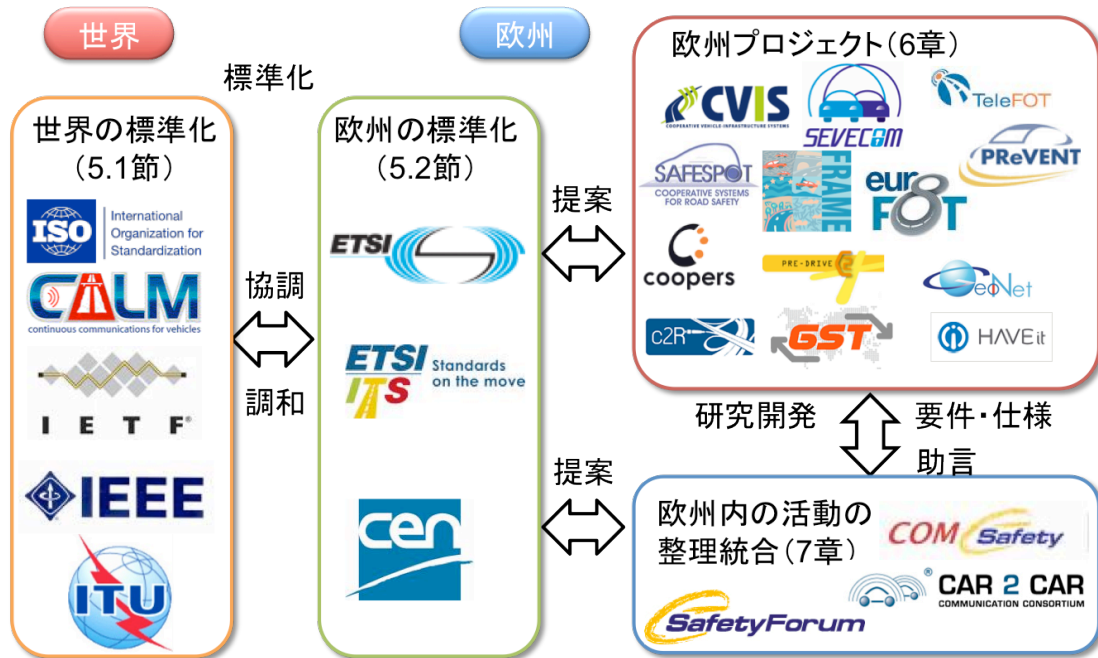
世界

欧州

標準化

世界の標準化
(5.1節)

ISO International Organization for Standardization

CALM continuous communications for vehicles

IETF

IEEE

ITU

協調

調和

欧州の標準化
(5.2節)

ETSI

ETSI ITS Standards on the move

cen

提案

提案

欧州プロジェクト(6章)

CVIS COOPERATIVE VEHICLE-INFRASTRUCTURE SYSTEMS

SEVECOM

TeleFOT

SAFESPOT COOPERATIVE SYSTEMS FOR ROAD SAFETY

FRAME

PReVENT

euroFOT

coopers

PRE-DRIVE

GeoNet

c2R

GST

HAVEit

研究開発

要件・仕様

助言

欧州内の活動の
整理統合(7章)

COM Safety

CAR 2 CAR COMMUNICATION CONSORTIUM

SafetyForum